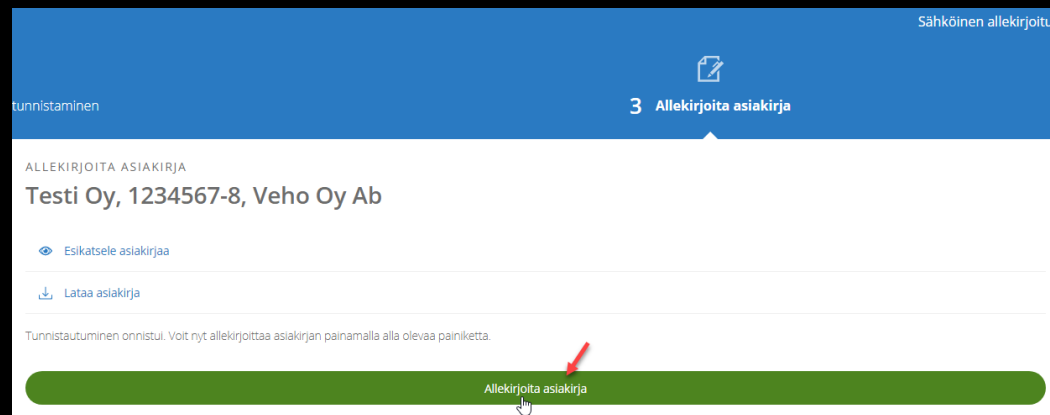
Sähköinen allekirjoitu

tunnistaminen

3 Allekirjoita asiakirja

ALLEKIRJOITA ASIAKIRJA

Testi Oy, 1234567-8, Veho Oy Ab

Esikatsele asiakirjaa

Lataa asiakirja

Tunnistautuminen onnistui. Voit nyt allekirjoittaa asiakirjan painamalla alla olevaa painiketta.

Allekirjoita asiakirja